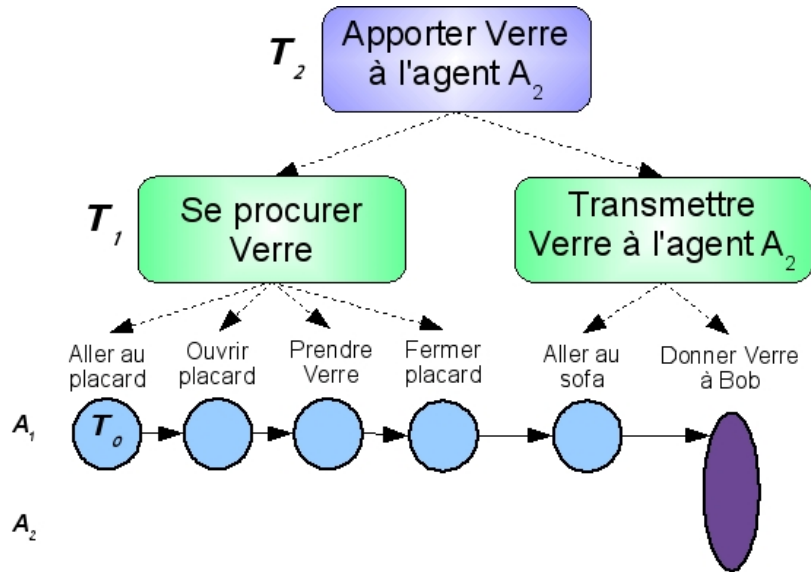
$T_2$

Apporter Verre à l'agent $A_2$

$T_1$

Se procurer Verre

Transmettre Verre à l'agent $A_2$

Aller au placard

Ouvrir placard

Prendre Verre

Fermer placard

Aller au sofa

Donner Verre à Bob

$A_1$

$T_0$

$A_2$